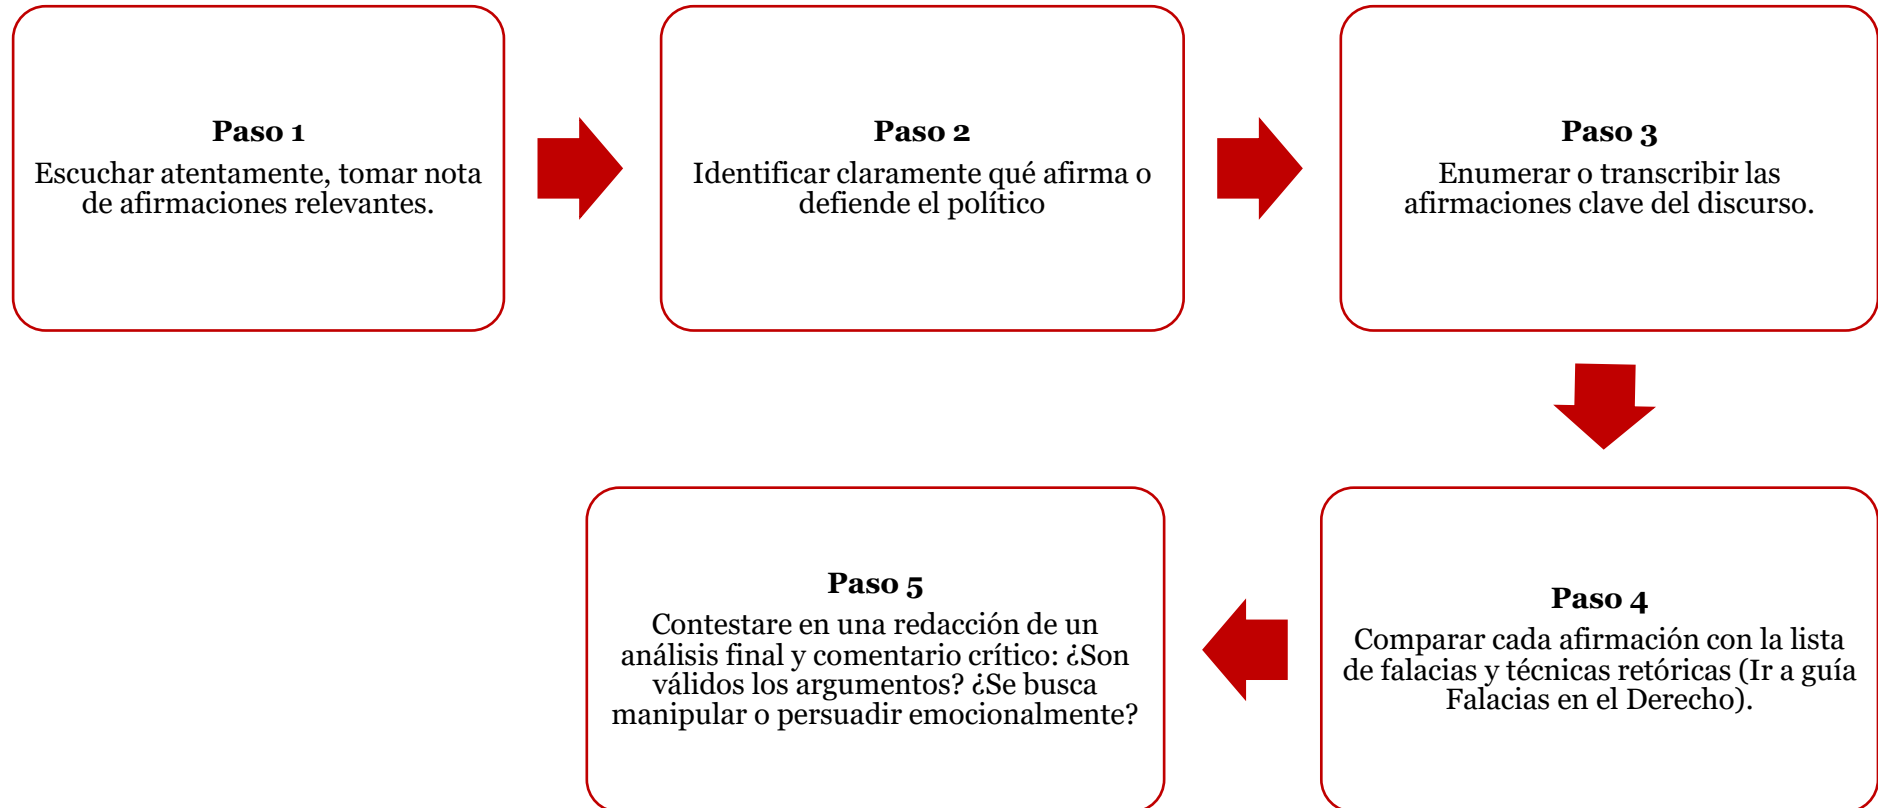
**Paso 1**
Escuchar atentamente, tomar nota de afirmaciones relevantes.

**Paso 2**
Identificar claramente qué afirma o defiende el político

**Paso 3**
Enumerar o transcribir las afirmaciones clave del discurso.

**Paso 4**
Comparar cada afirmación con la lista de falacias y técnicas retóricas (Ir a guía Falacias en el Derecho).

**Paso 5**
Contestare en una redacción de un análisis final y comentario crítico: ¿Son válidos los argumentos? ¿Se busca manipular o persuadir emocionalmente?